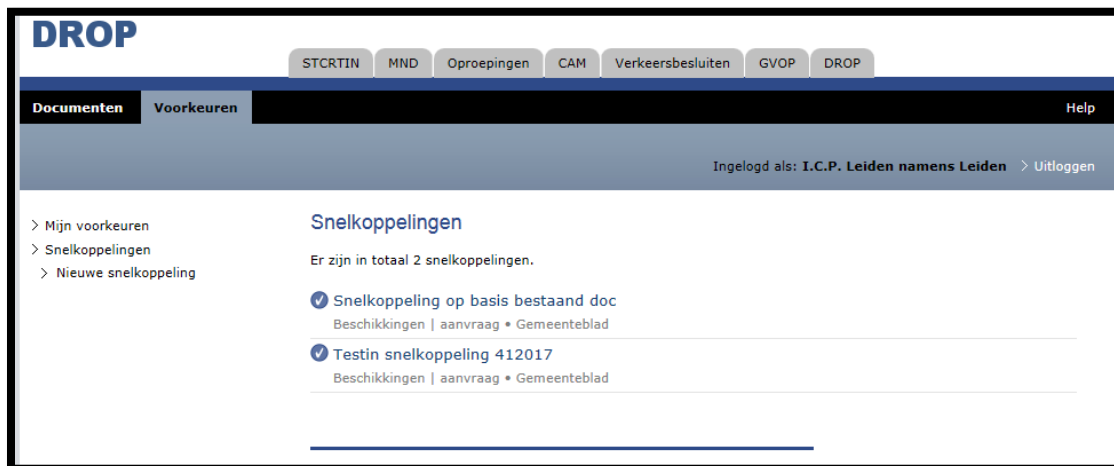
DROP

STCRTIN MND Oproepingen CAM Verkeersbesluiten GVOP DROP

Documenten Voorkeuren Help

Ingelogd als: I.C.P. Leiden namens Leiden > Uitloggen

> Mijn voorkeuren
> Snelkoppelingen
> Nieuwe snelkoppeling

Snelkoppelingen

Er zijn in totaal 2 snelkoppelingen.

Snelkoppeling op basis bestaand doc
Beschikkingen | aanvraag • Gemeenteblad

Testin snelkoppeling 412017
Beschikkingen | aanvraag • Gemeenteblad